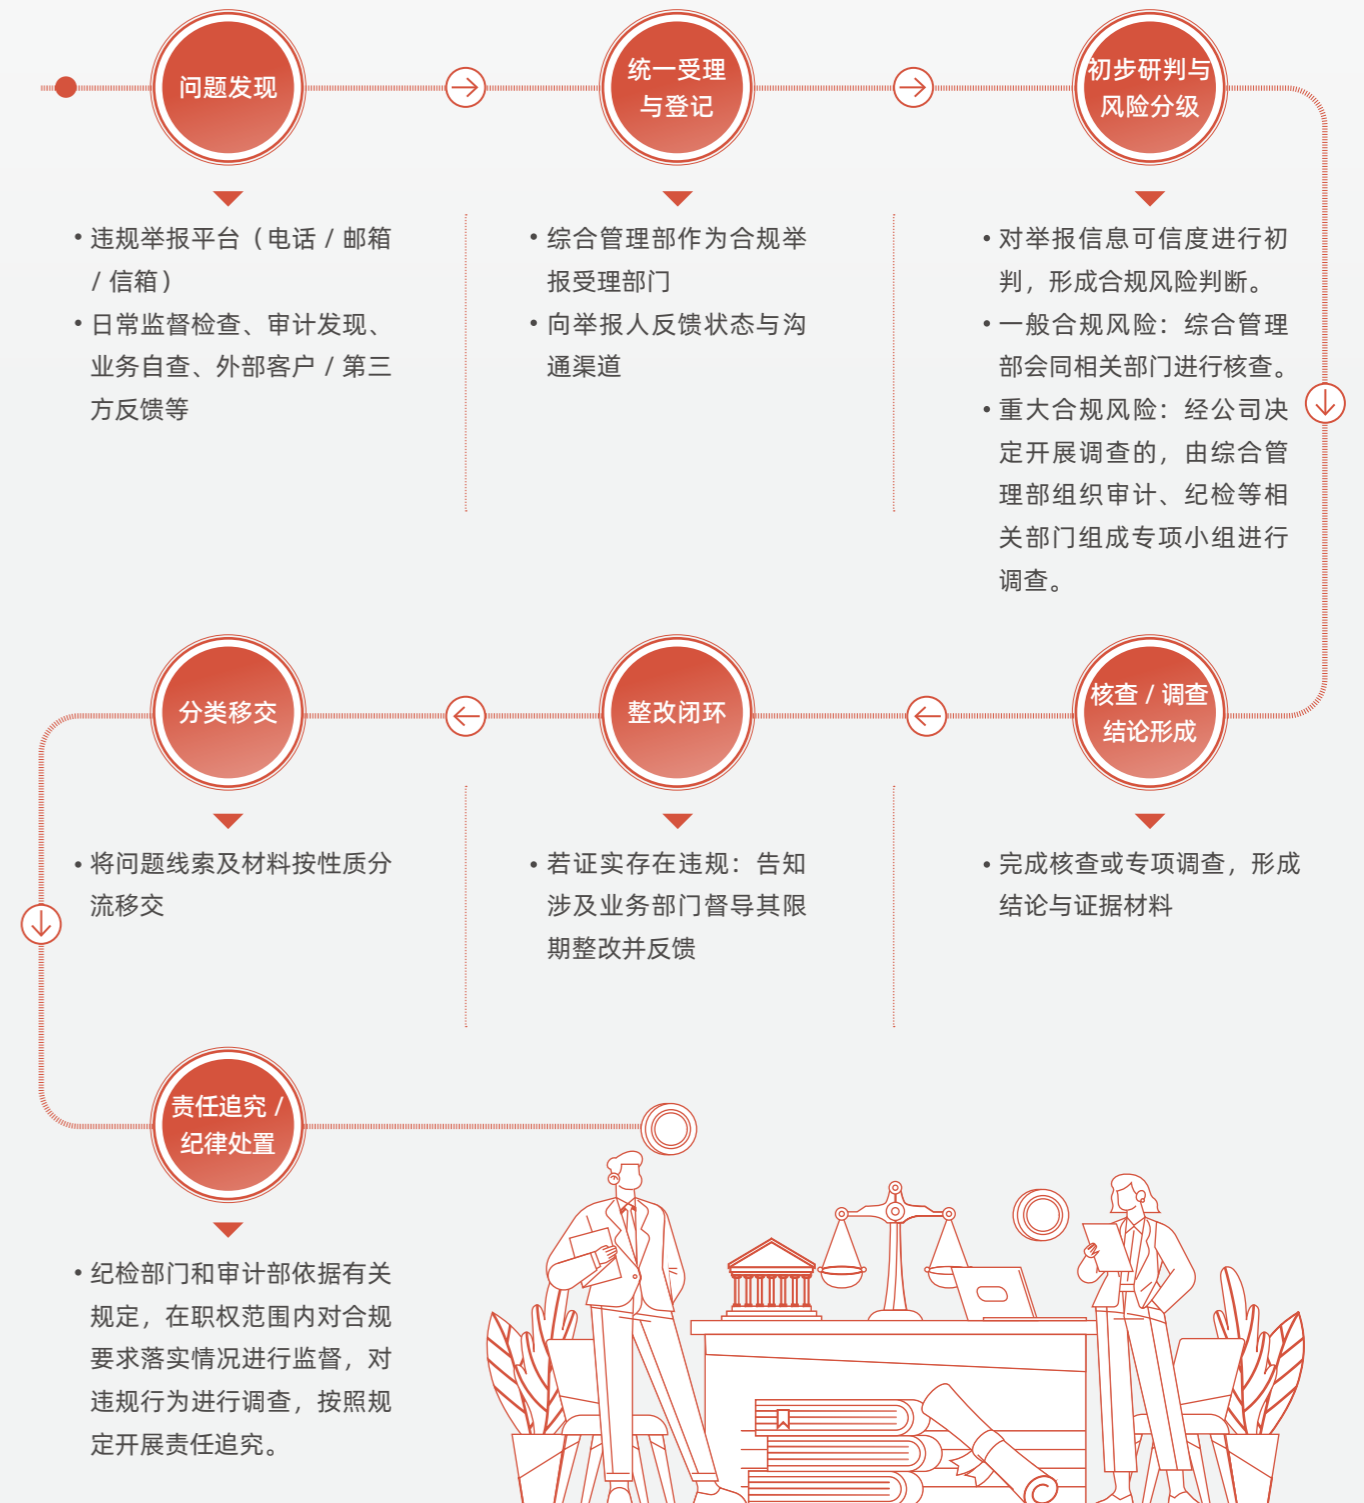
问题发现

• 违规举报平台（电话 / 邮箱 / 信箱）
• 日常监督检查、审计发现、业务自查、外部客户 / 第三方反馈等

统一受理与登记

• 综合管理部作为合规举报受理部门
• 向举报人反馈状态与沟通渠道

初步研判与风险分级

• 对举报信息可信度进行初判，形成合规风险判断。
• 一般合规风险：综合管理部会同相关部门进行核查。
• 重大合规风险：经公司决定开展调查的，由综合管理部组织审计、纪检等相关部门组成专项小组进行调查。

核查 / 调查结论形成

• 完成核查或专项调查，形成结论与证据材料

整改闭环

• 若证实存在违规：告知涉及业务部门督导其限期整改并反馈

分类移交

• 将问题线索及材料按性质分流移交

责任追究 / 纪律处置

• 纪检部门和审计部依据有关规定，在职权范围内对合规要求落实情况进行监督，对违规行为进行调查，按照规定开展责任追究。